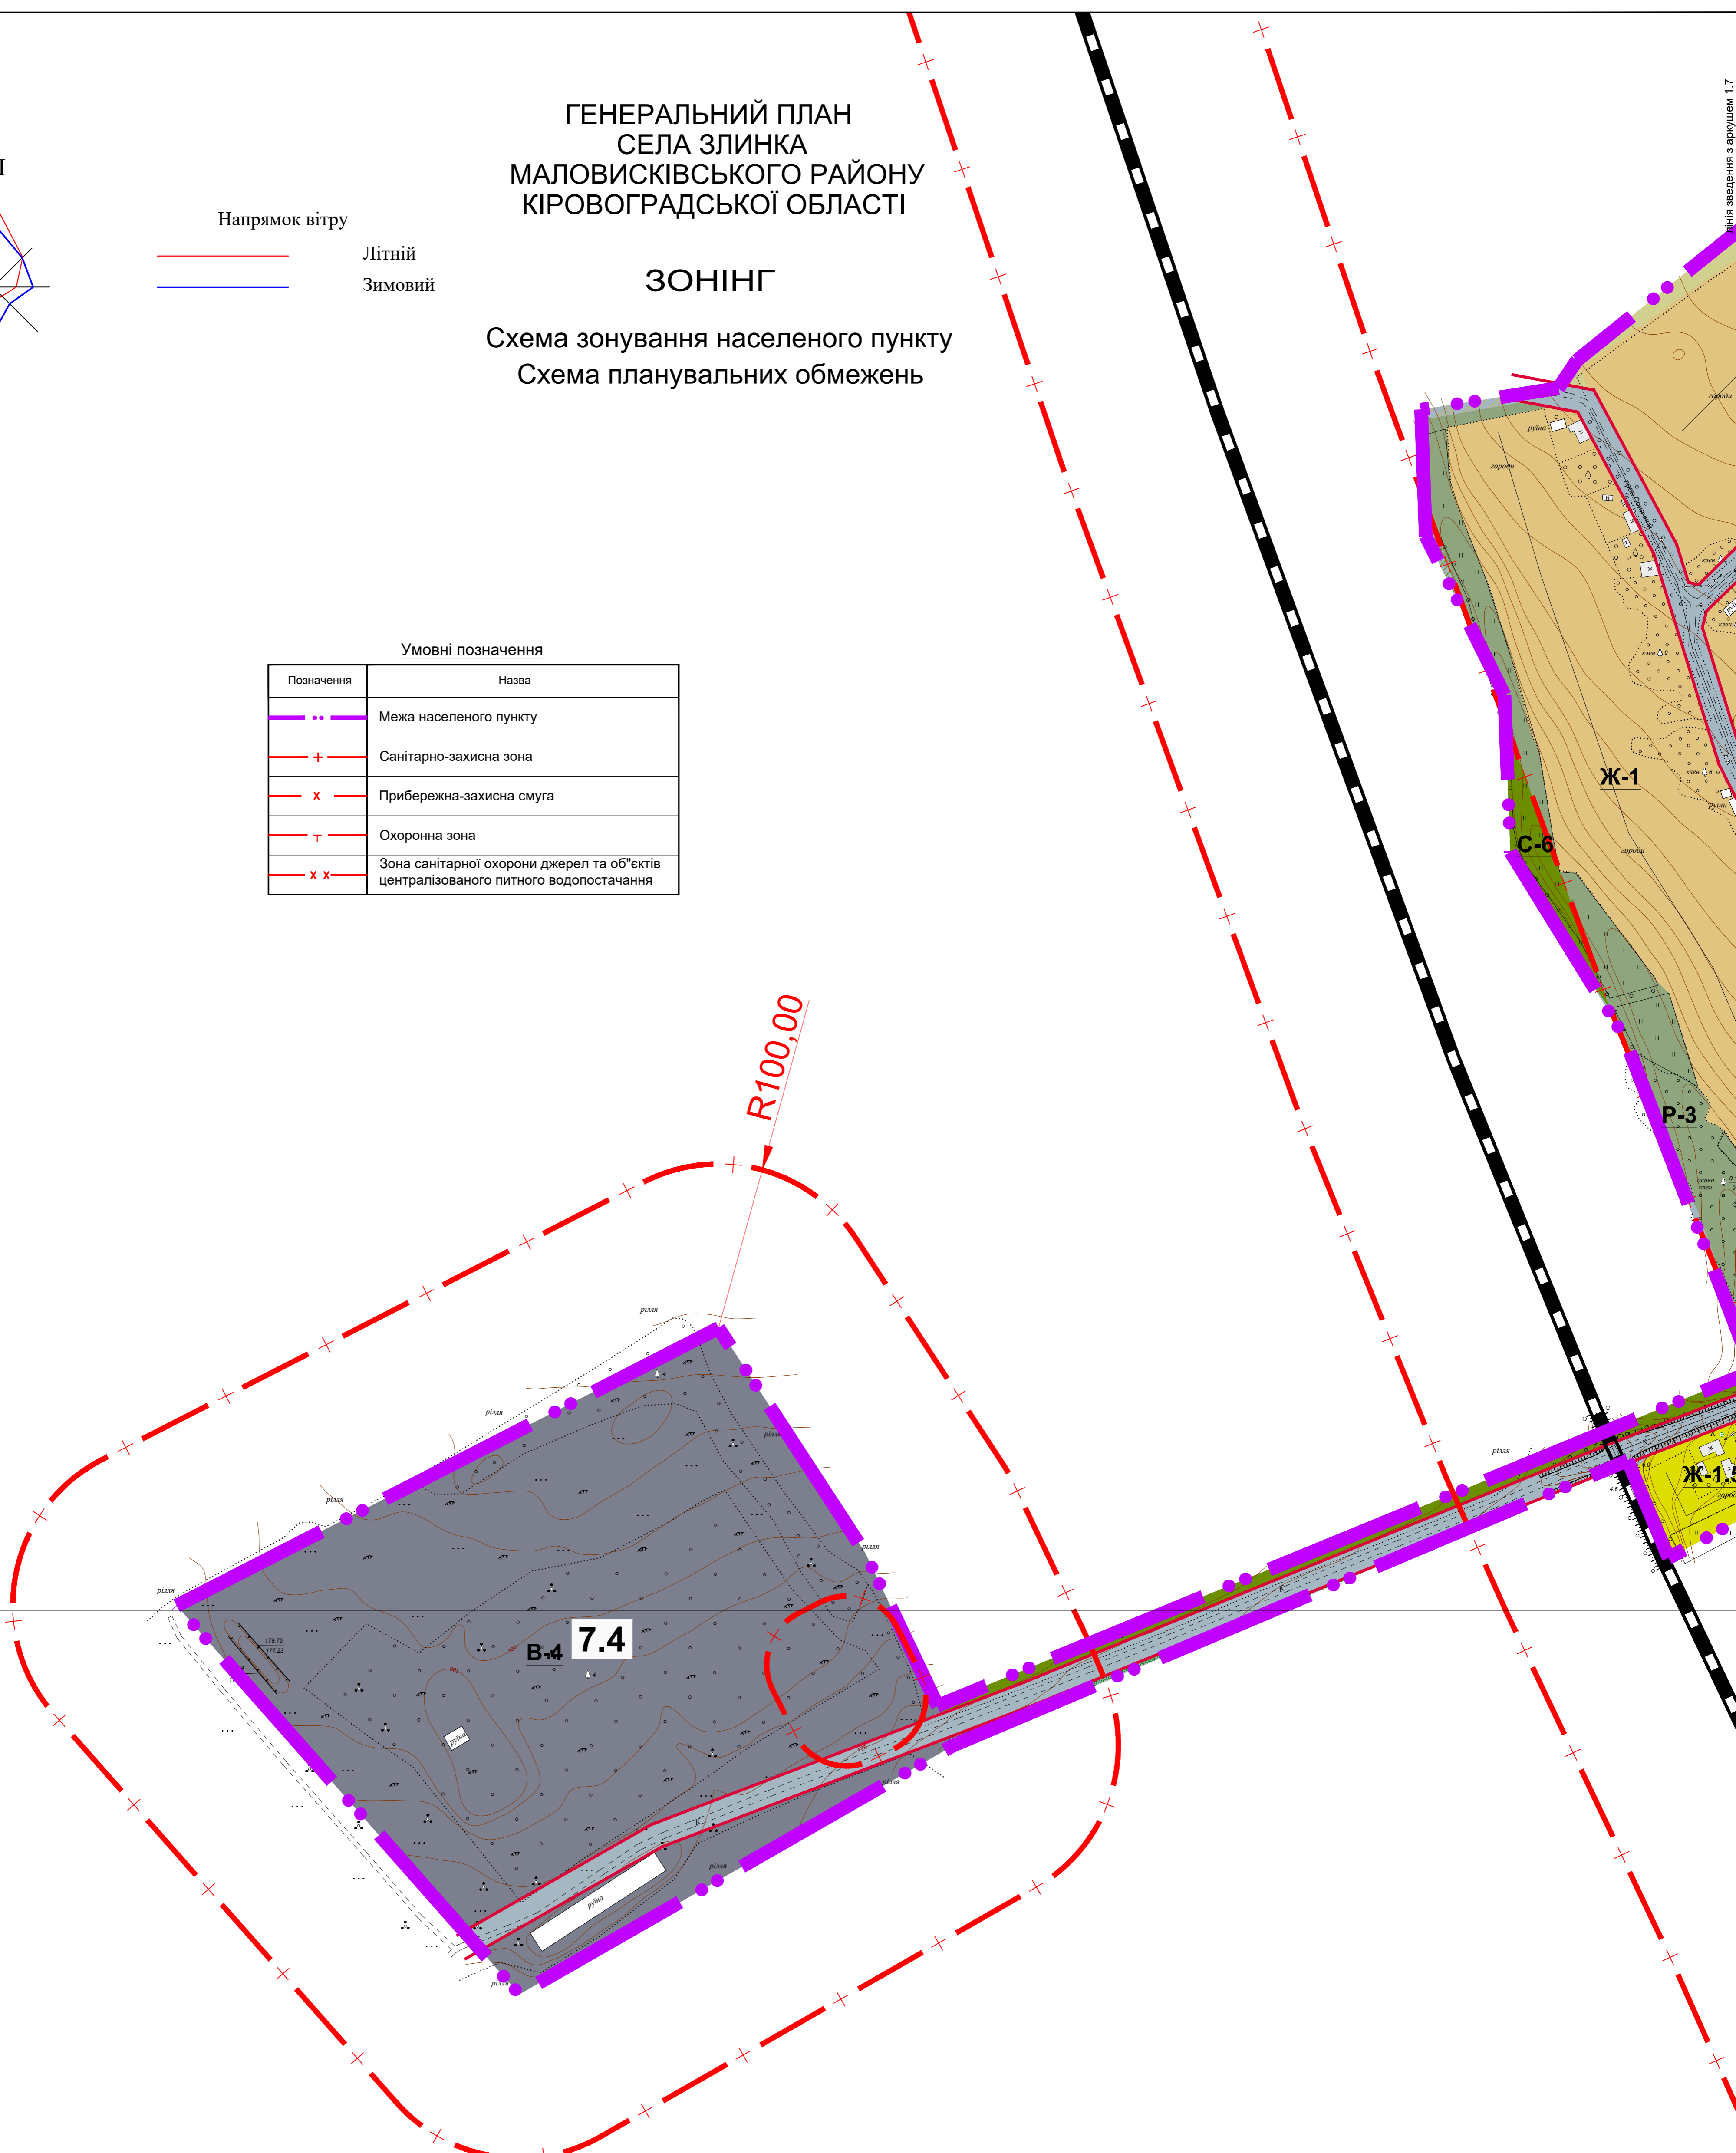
ГЕНЕРАЛЬНИЙ ПЛАН
СЕЛА ЗЛИНКА
МАЛОВИСКІВСЬКОГО РАЙОНУ
КІРОВОГРАДСЬКОЇ ОБЛАСТІ

ЗОНІНГ

Схема зонування населеного пункту
Схема планувальних обмежень

Напрямок вітру
Літній
Зимовий

лінія зведення з аркушем 1.7

Умовні позначення

| Позначення | Назва |
|---|---|
| | Межа населеного пункту |
| + | Санітарно-захисна зона |
| x | Прибережна-захисна смуга |
| т | Охоронна зона |
| x x | Зона санітарної охорони джерел та об"єктів централізованого питного водопостачання |

R100,00

Ж-1
С-6
Р-3
Ж-1.5
В-4
7.4

рілля
рілля
рілля
рілля
рілля
рілля
рілля
рілля
рілля
рілля
руїна
руїна
руїна
городи
городи
городи
клен
клен
руїни
178.76
177.33